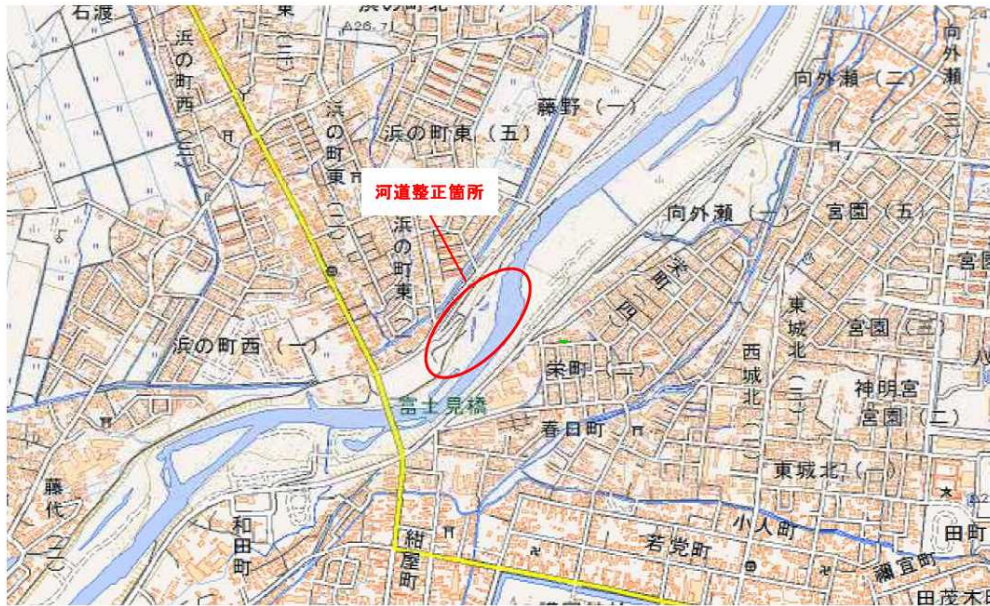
石渡
浜の町西（三）
浜の町東（二）
浜の町東（四）
浜の町東（五）
藤野（一）
向外瀬（二）
向外瀬（三）
河道整正箇所
向外瀬（一）
宮園（五）
宮園
栄町（四）
東城北
宮園（三）
浜の町西（一）
栄町（二）
西城北（二）
神明宮
宮園（二）
富士見橋
春日町
東城北（一）
藤代（二）
和田町
紺屋町
若党町
小人町
禰宜町
田町
田茂木町
A26.7